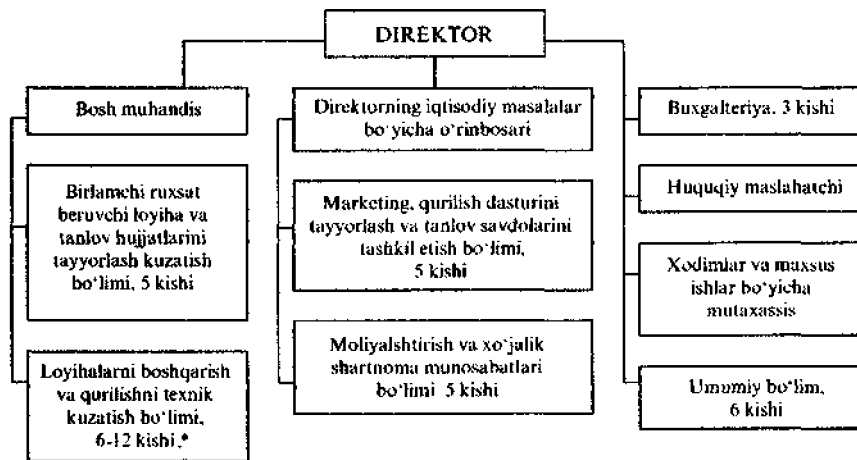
DIREKTOR

Bosh muhandis

Birlamchi ruxsat beruvchi loyiha va tanlov hujjatlarini tayyorlash kuzatish bo'limi, 5 kishi

Loyihalarni boshqarish va qurilishni texnik kuzatish bo'limi, 6-12 kishi.*

Direktorning iqtisodiy masalalar bo'yicha o'rinbosari

Marketing, qurilish dasturini tayyorlash va tanlov savdolarini tashkil etish bo'limi, 5 kishi

Moliyalshtirish va xo'jalik shartnoma munosabatlari bo'limi 5 kishi

Buxgalteriya, 3 kishi

Huquqiy maslahatchi

Xodimlar va maxsus ishlar bo'yicha mutaxassis

Umumiy bo'lim, 6 kishi